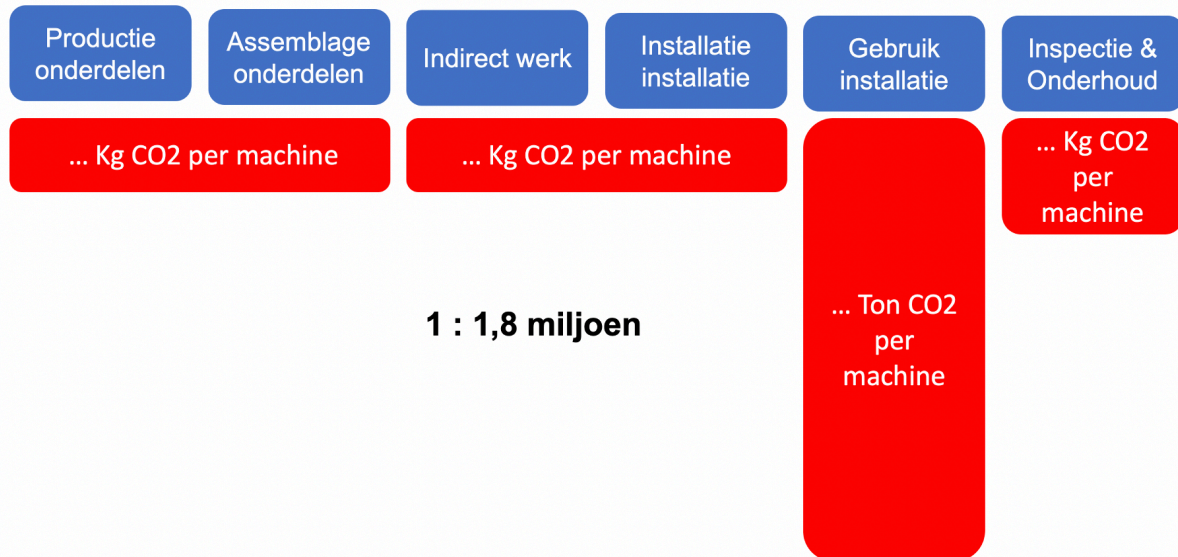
Productie onderdelen

Assemblage onderdelen

Indirect werk

Installatie installatie

Gebruik installatie

Inspectie & Onderhoud

… Kg CO2 per machine

… Kg CO2 per machine

… Ton CO2 per machine

… Kg CO2 per machine

1 : 1,8 miljoen